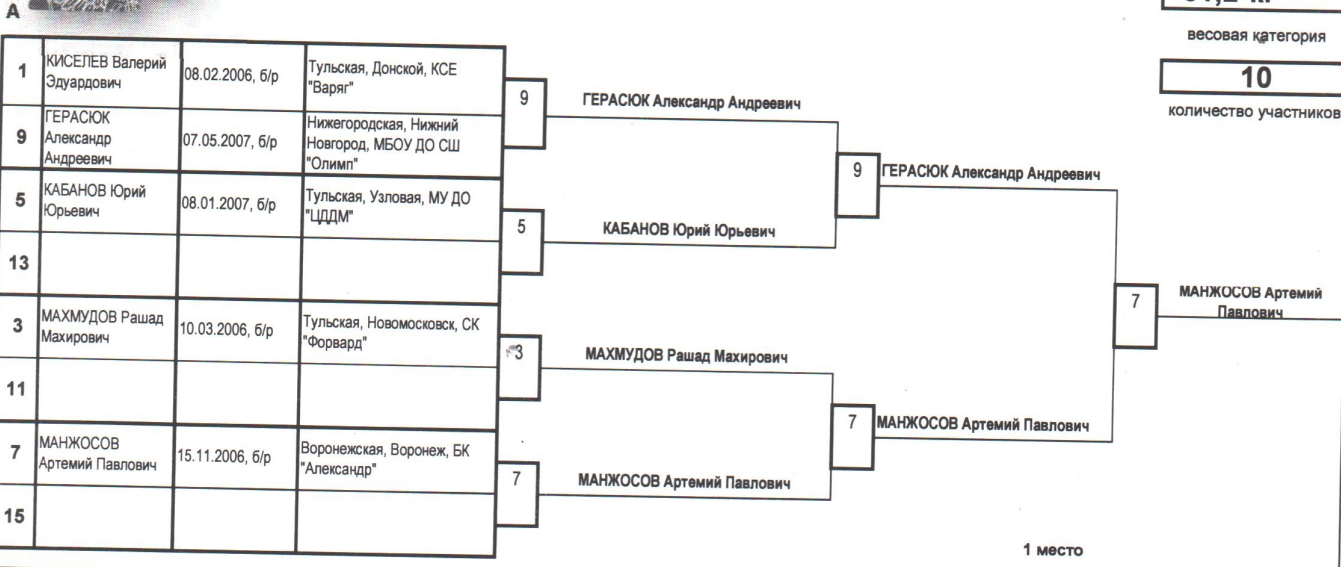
A

| | | | |
|---|---|---|---|
| 1 | КИСЕЛЕВ Валерий Эдуардович | 08.02.2006, б/р | Тульская, Донской, КСЕ "Варяг" |
| 9 | ГЕРАСЮК Александр Андреевич | 07.05.2007, б/р | Нижегородская, Нижний Новгород, МБОУ ДО СШ "Олимп" |
| 5 | КАБАНОВ Юрий Юрьевич | 08.01.2007, б/р | Тульская, Узловая, МУ ДО "ЦДДМ" |
| 13 | | | |
| 3 | МАХМУДОВ Рашад Махирович | 10.03.2006, б/р | Тульская, Новомосковск, СК "Форвард" |
| 11 | | | |
| 7 | МАНЖОСОВ Артемий Павлович | 15.11.2006, б/р | Воронежская, Воронеж, БК "Александр" |
| 15 | | | |

9 ГЕРАСЮК Александр Андреевич

5 КАБАНОВ Юрий Юрьевич

3 МАХМУДОВ Рашад Махирович

7 МАНЖОСОВ Артемий Павлович

9 ГЕРАСЮК Александр Андреевич

7 МАНЖОСОВ Артемий Павлович

7 МАНЖОСОВ Артемий Павлович

1 место

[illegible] кг

весовая категория

10

количество участников